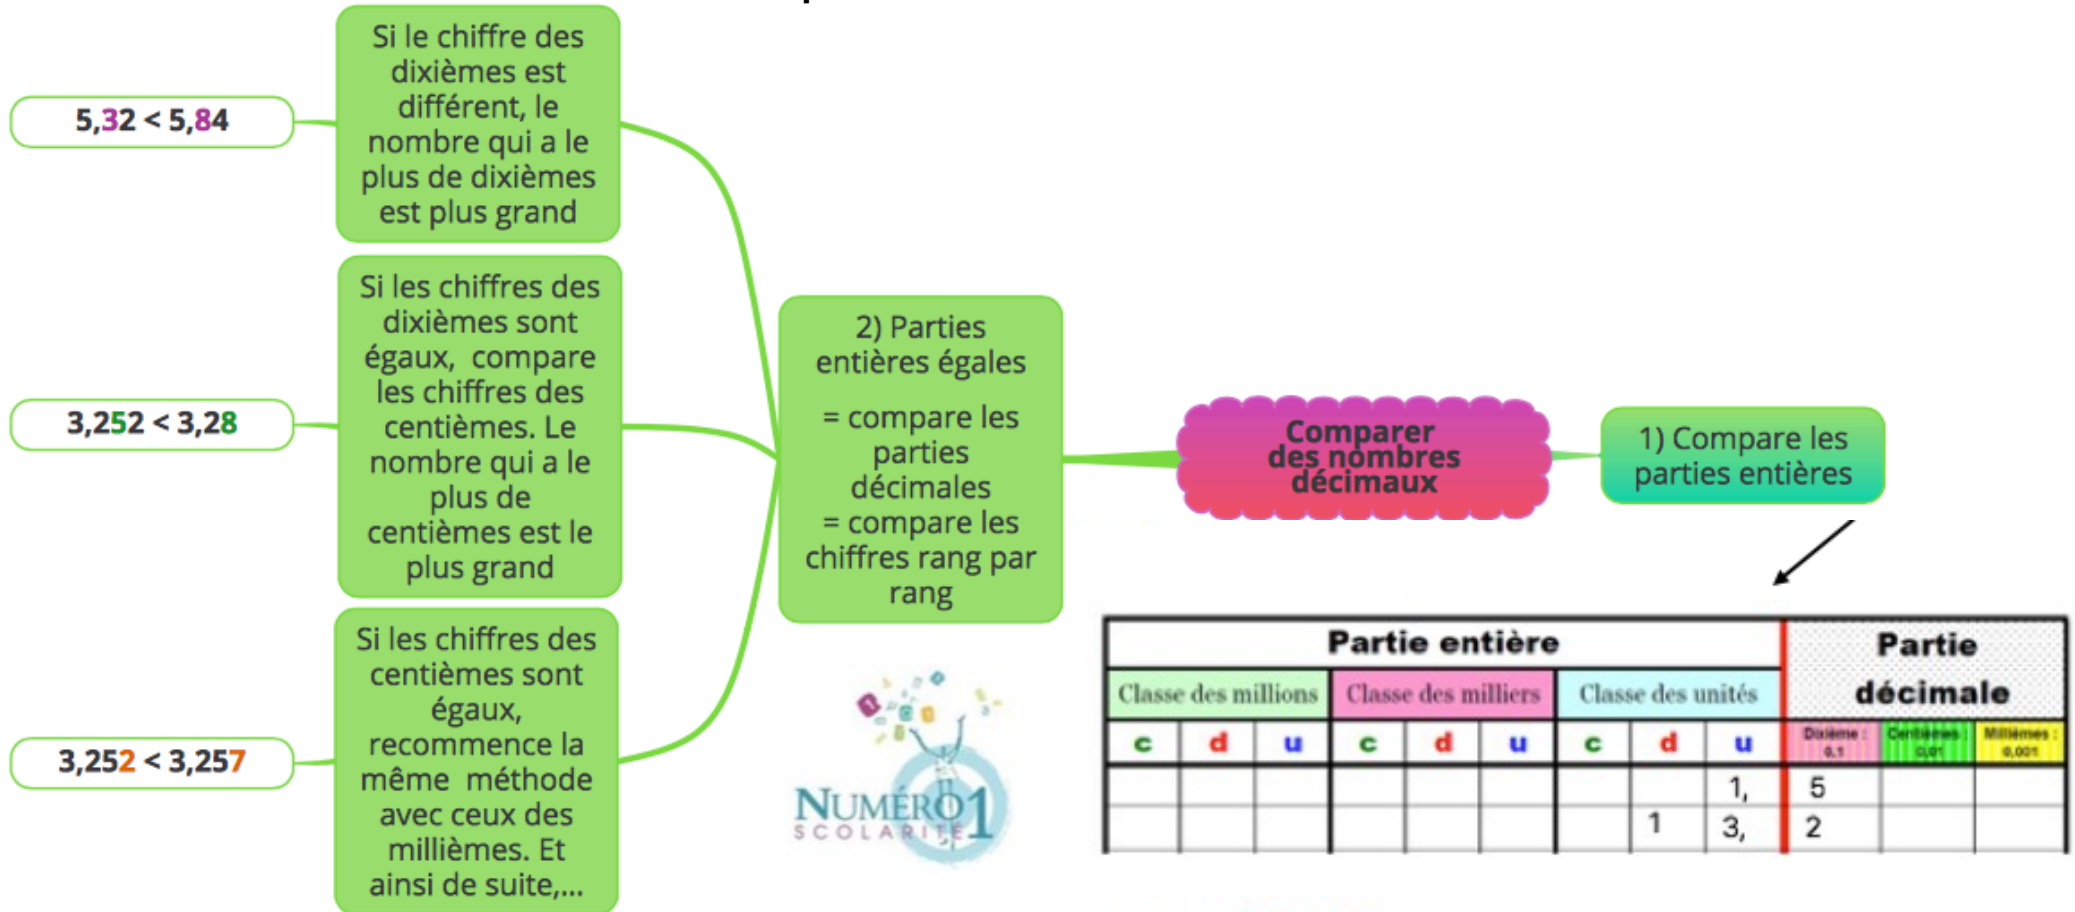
Si le chiffre des dixièmes est différent, le nombre qui a le plus de dixièmes est plus grand

5,32 < 5,84

Si les chiffres des dixièmes sont égaux, compare les chiffres des centièmes. Le nombre qui a le plus de centièmes est le plus grand

3,252 < 3,28

Si les chiffres des centièmes sont égaux, recommence la même méthode avec ceux des millièmes. Et ainsi de suite,...

3,252 < 3,257

2) Parties entières égales

= compare les parties décimales
= compare les chiffres rang par rang

Comparer des nombres décimaux

1) Compare les parties entières

NUMÉRO 1
SCOLARITÉ

| Partie entière | | | | | | | | | Partie décimale | | |
|---|---|---|---|---|---|---|---|---|---|---|---|
| Classe des millions | | | Classe des milliers | | | Classe des unités | | | Dixième : 0,1 | Centièmes : 0,01 | Millièmes : 0,001 |
| c | d | u | c | d | u | c | d | u | | | |
| | | | | | | | | 1, | 5 | | |
| | | | | | | | 1 | 3, | 2 | | |